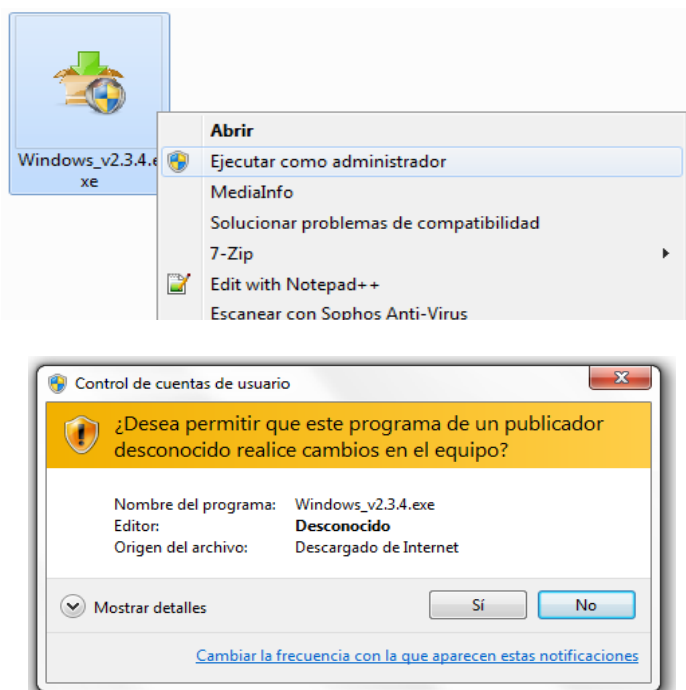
Windows_v2.3.4.exe

Abrir
Ejecutar como administrador
MediaInfo
Solucionar problemas de compatibilidad
7-Zip
Edit with Notepad++
Escanear con Sophos Anti-Virus

Control de cuentas de usuario

¿Desea permitir que este programa de un publicador desconocido realice cambios en el equipo?

Nombre del programa: Windows_v2.3.4.exe
Editor: Desconocido
Origen del archivo: Descargado de Internet

Mostrar detalles

Sí

No

Cambiar la frecuencia con la que aparecen estas notificaciones